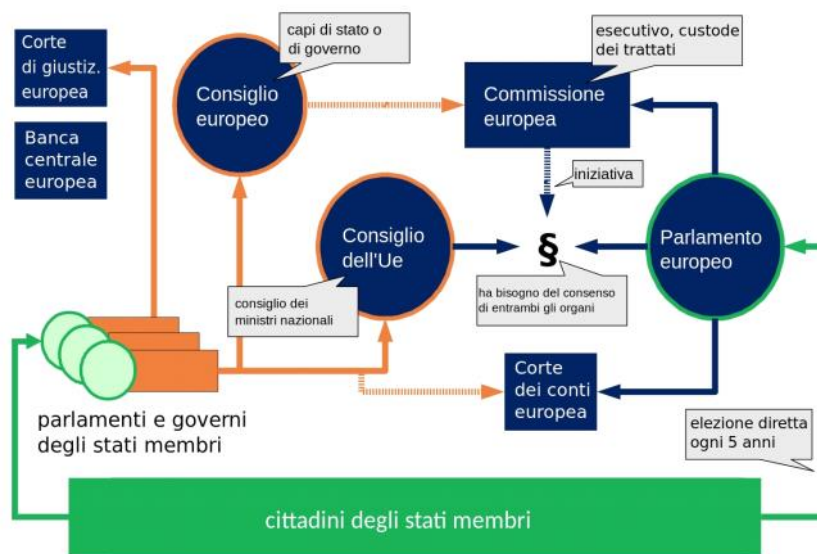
Corte di giustiz. europea

Banca centrale europea

capi di stato o di governo

Consiglio europeo

esecutivo, custode dei trattati

Commissione europea

iniziativa

Consiglio dell'Ue

§

Parlamento europeo

ha bisogno del consenso di entrambi gli organi

consiglio dei ministri nazionali

Corte dei conti europea

parlamenti e governi degli stati membri

elezione diretta ogni 5 anni

cittadini degli stati membri